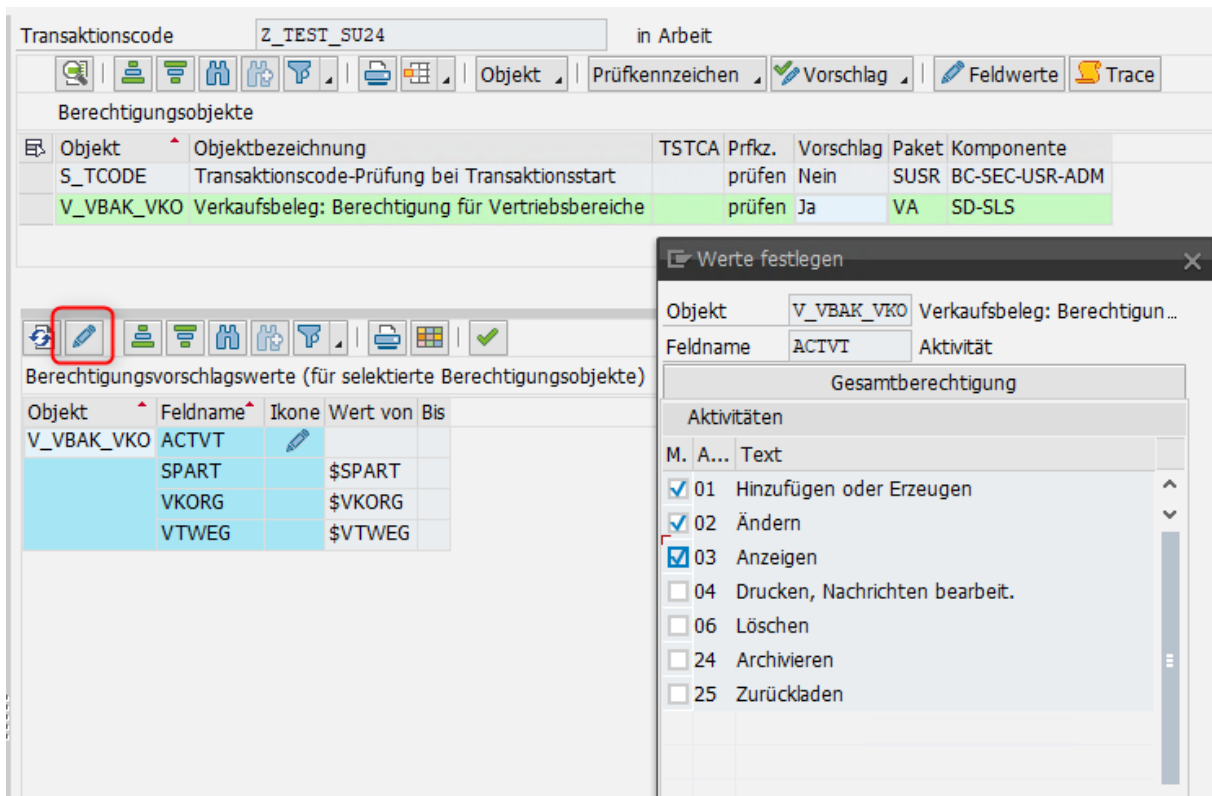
Transaktionscode Z_TEST_SU24 in Arbeit

Objekt Prüfkennzeichen Vorschlag Feldwerte Trace

Berechtigungsobjekte

| Objekt | Objektbezeichnung | TSTCA | Prfkz. | Vorschlag | Paket | Komponente |
|---|---|---|---|---|---|---|
| S_TCODE | Transaktionscode-Prüfung bei Transaktionsstart | | prüfen | Nein | SUSR | BC-SEC-USR-ADM |
| V_VBAK_VKO | Verkaufsbeleg: Berechtigung für Vertriebsbereiche | | prüfen | Ja | VA | SD-SLS |

Berechtigungsvorschlagswerte (für selektierte Berechtigungsobjekte)

| Objekt | Feldname | Ikone | Wert von | Bis |
|---|---|---|---|---|
| V_VBAK_VKO | ACTVT | | | |
| | SPART | | $SPART | |
| | VKORG | | $VKORG | |
| | VTWEG | | $VTWEG | |

Werte festlegen

Objekt V_VBAK_VKO Verkaufsbeleg: Berechtigun…
Feldname ACTVT Aktivität
Gesamtberechtigung
Aktivitäten

| M. | A... | Text |
|---|---|---|
| ☑ | 01 | Hinzufügen oder Erzeugen |
| ☑ | 02 | Ändern |
| ☑ | 03 | Anzeigen |
| ☐ | 04 | Drucken, Nachrichten bearbeit. |
| ☐ | 06 | Löschen |
| ☐ | 24 | Archivieren |
| ☐ | 25 | Zurückladen |